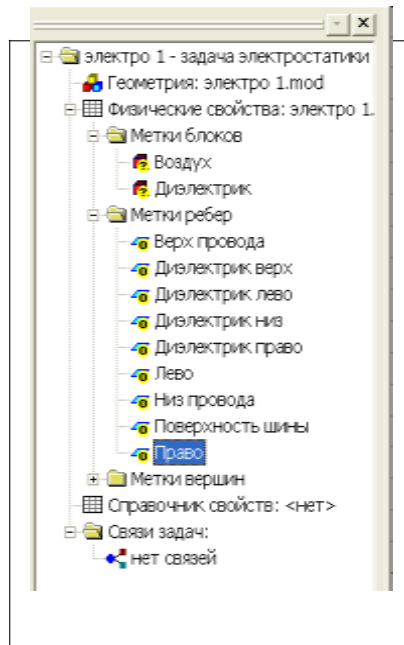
электро 1 - задача электростатики
Геометрия: электро 1.mod
Физические свойства: электро 1.
Метки блоков
Воздух
Диэлектрик
Метки ребер
Верх провода
Диэлектрик верх
Диэлектрик лево
Диэлектрик низ
Диэлектрик право
Лево
Низ провода
Поверхность шины
Право
Метки вершин
Справочник свойств: <нет>
Связи задач:
нет связей